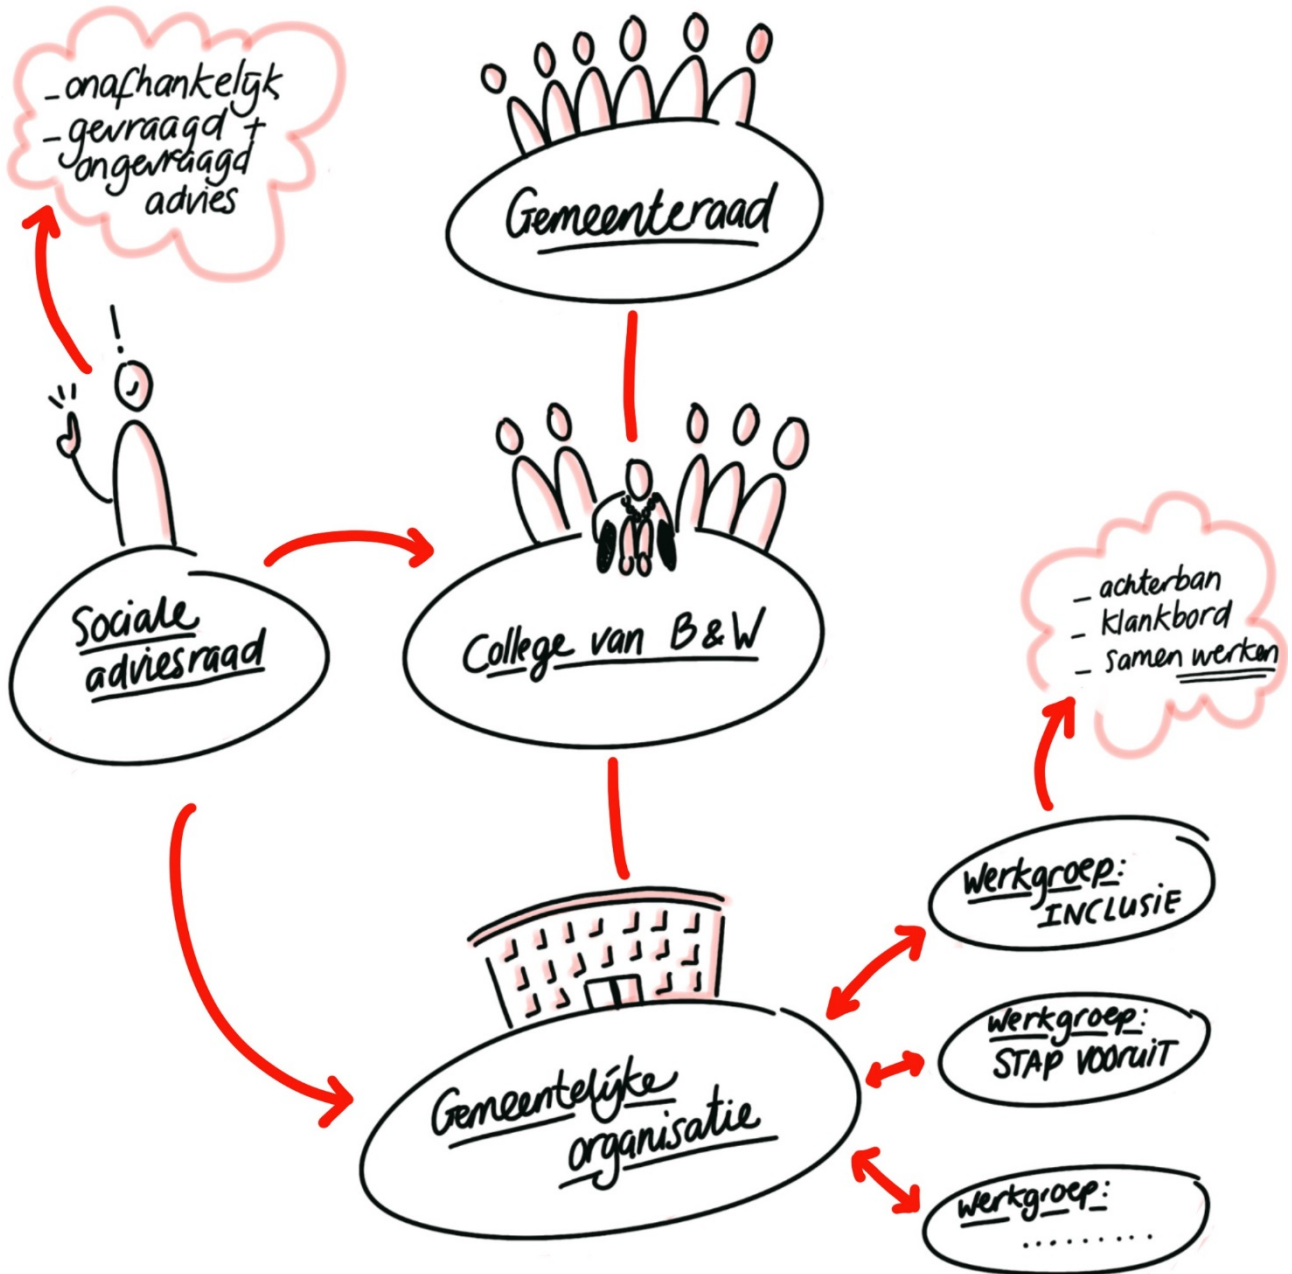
- onafhankelijk
- gevraagd + ongevraagd advies

Gemeenteraad

Sociale adviesraad

College van B&W

- achterban
- klankbord
- samen werken

Werkgroep: INCLUSIE

Werkgroep: STAP VOORUIT

Werkgroep: ........

Gemeentelijke organisatie